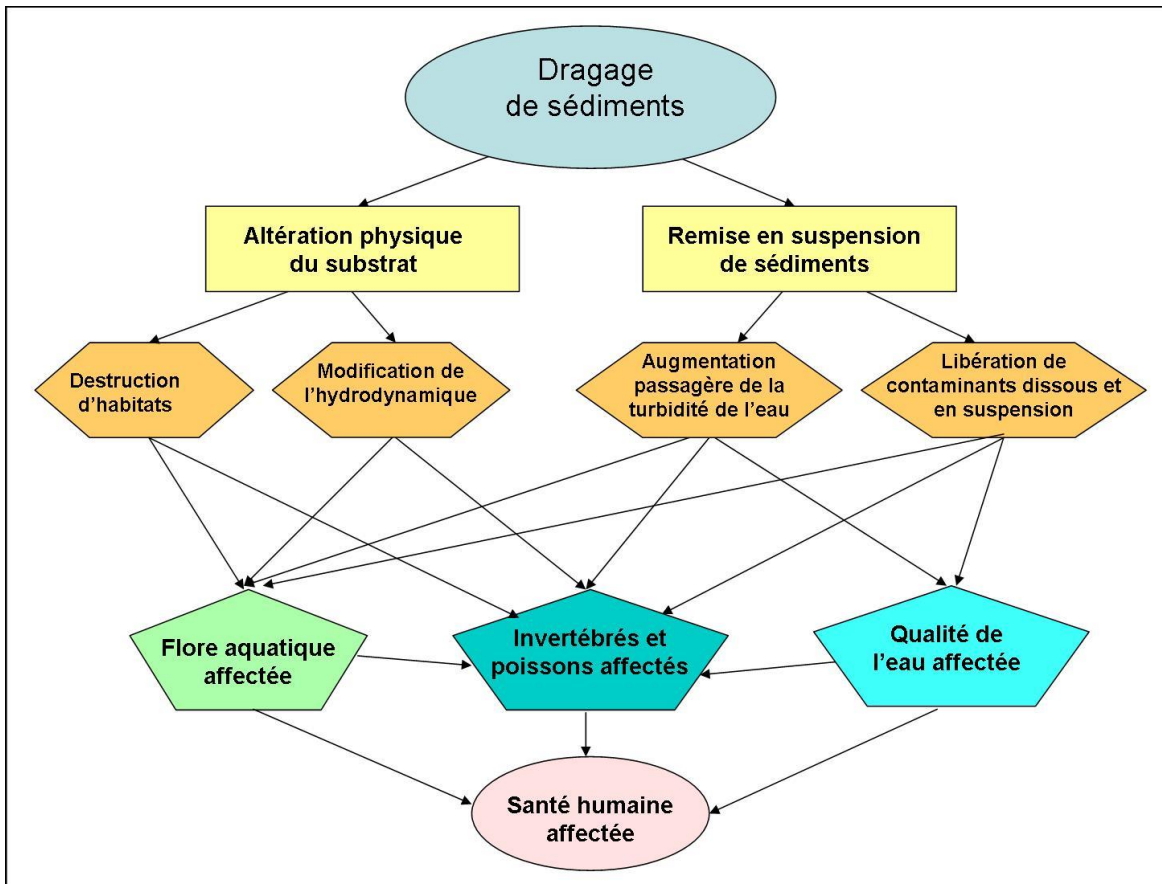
Dragage de sédiments

Altération physique du substrat

Remise en suspension de sédiments

Destruction d'habitats

Modification de l'hydrodynamique

Augmentation passagère de la turbidité de l'eau

Libération de contaminants dissous et en suspension

Flore aquatique affectée

Invertébrés et poissons affectés

Qualité de l'eau affectée

Santé humaine affectée